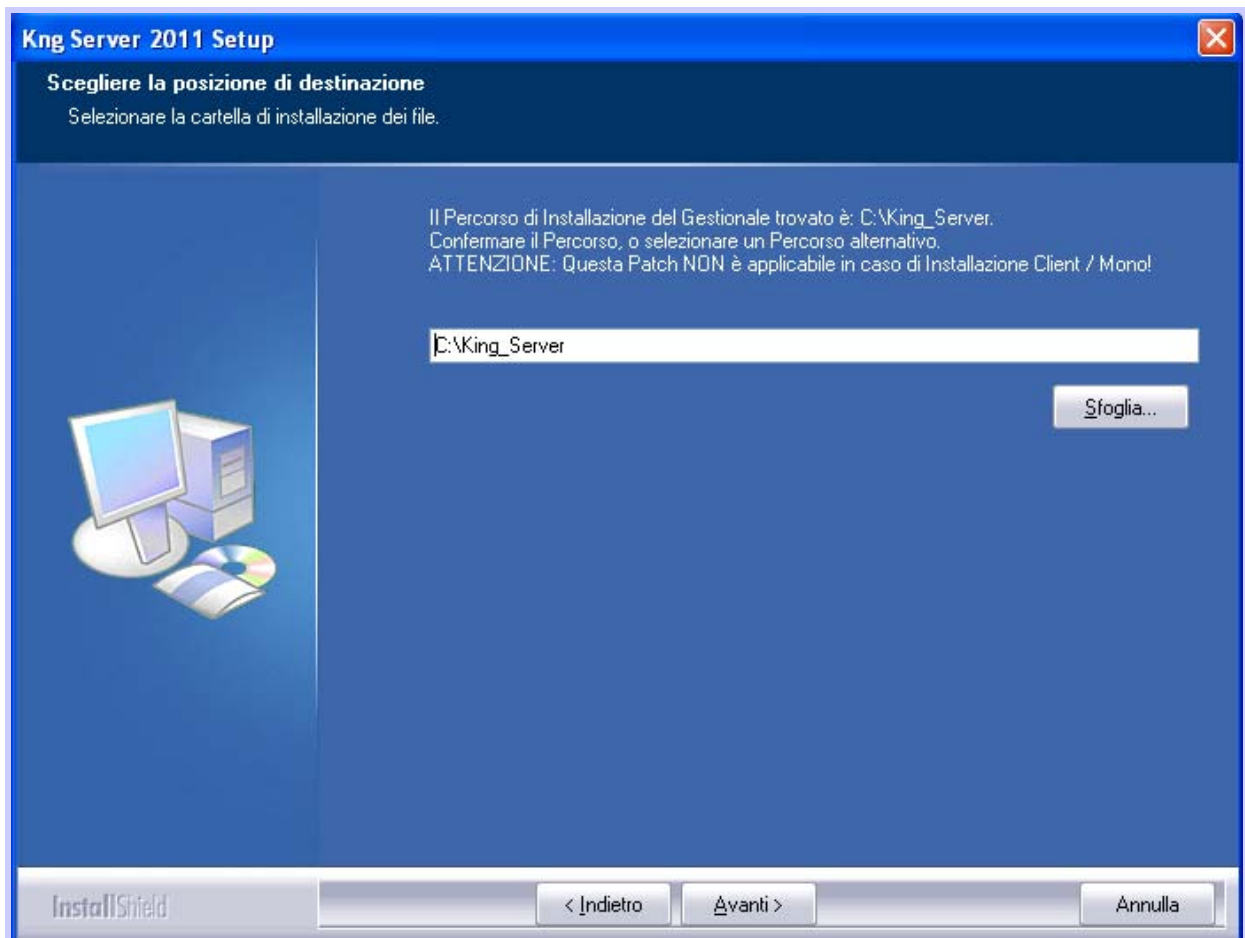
Kng Server 2011 Setup

Scegliere la posizione di destinazione
Selezionare la cartella di installazione dei file.

Il Percorso di Installazione del Gestionale trovato è: C:\King_Server.
Confermare il Percorso, o selezionare un Percorso alternativo.
ATTENZIONE: Questa Patch NON è applicabile in caso di Installazione Client / Mono!

C:\King_Server

Sfoglia...

InstallShield

< Indietro

Avanti >

Annulla